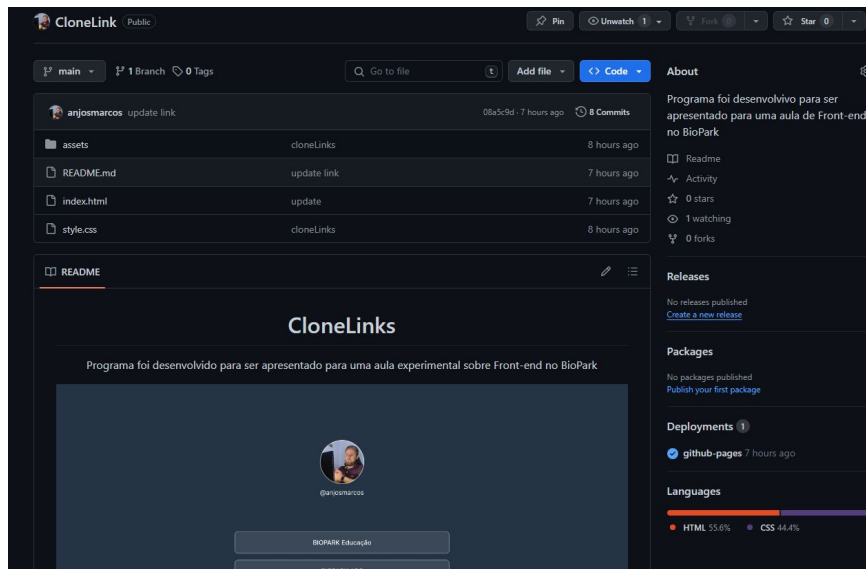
CloneLink Public

Pin Unwatch 1 Fork 0 Star 0

main 1 Branch 0 Tags Go to file t Add file Code

anjosmarcos update link 08a5c9d · 7 hours ago 8 Commits

| | | |
|---|---|---|
| assets | cloneLinks | 8 hours ago |
| README.md | update link | 7 hours ago |
| index.html | update | 7 hours ago |
| style.css | cloneLinks | 8 hours ago |

README

CloneLinks

Programa foi desenvolvido para ser apresentado para uma aula experimental sobre Front-end no BioPark

@anjosmarcos

BIOPARK Educação

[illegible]

About

Programa foi desenvolvido para ser apresentado para uma aula de Front-end no BioPark

Readme
Activity
0 stars
1 watching
0 forks

Releases

No releases published
Create a new release

Packages

No packages published
Publish your first package

Deployments 1

github-pages 7 hours ago

Languages

HTML 55.6% CSS 44.4%